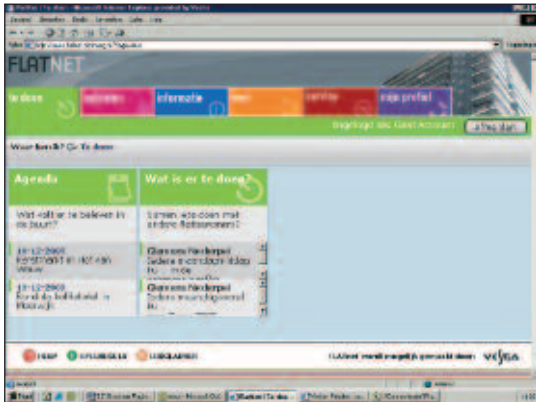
FLATNET
te doen
informatie
eigen profiel
Ingelogd als: Gast Account
afmelden
Waar ben ik? Te doen
Agenda
Wat valt er te beleven in de buurt?
10-12-2003
Kerstmarkt in het van Wouw
10-12-2003
Rond de koffietafel in Honswijk
Wat is er te doen?
Samen iets doen met andere flatbewoners?
Glenn van Nederpel
Iedere maandagavond ...
Glenn van Nederpel
Iedere maandagavond ...
HELP
UITLOGGEN
VOORLEZEN
VESTA
Start